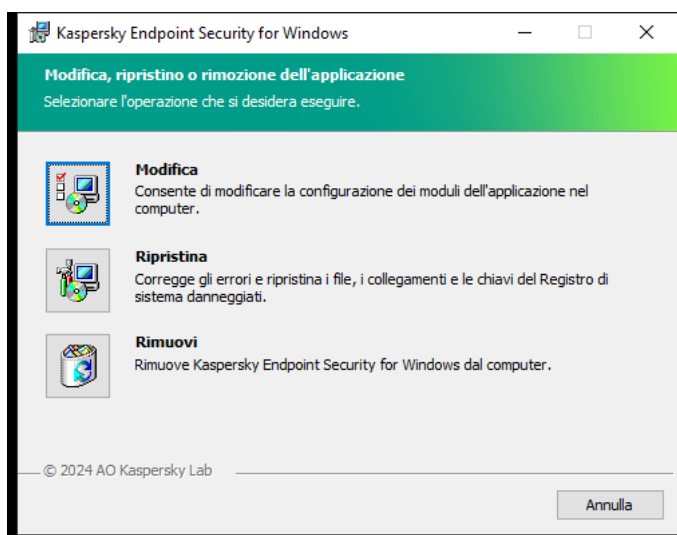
Kaspersky Endpoint Security for Windows

Modifica, ripristino o rimozione dell'applicazione
Selezionare l'operazione che si desidera eseguire.

Modifica
Consente di modificare la configurazione dei moduli dell'applicazione nel computer.

Ripristina
Corregge gli errori e ripristina i file, i collegamenti e le chiavi del Registro di sistema danneggiati.

Rimuovi
Rimuove Kaspersky Endpoint Security for Windows dal computer.

© 2024 AO Kaspersky Lab

Annulla